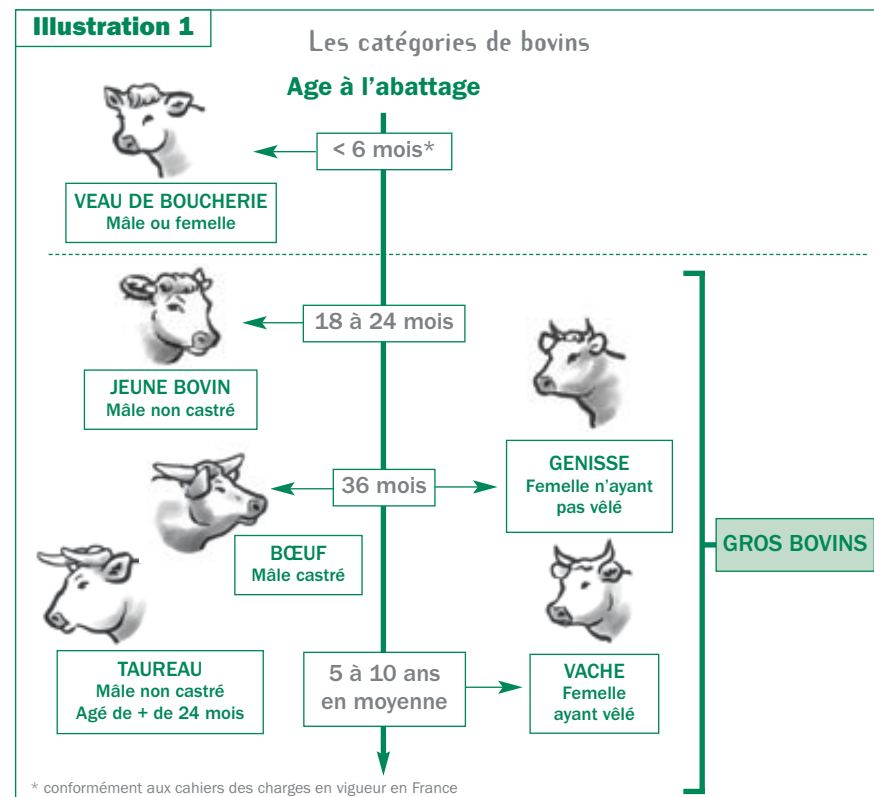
Illustration 1

Les catégories de bovins

Age à l'abattage

< 6 mois*

VEAU DE BOUCHERIE
Mâle ou femelle

18 à 24 mois

JEUNE BOVIN
Mâle non castré

36 mois

GENISSE
Femelle n'ayant pas vêlé

BŒUF
Mâle castré

GROS BOVINS

TAUREAU
Mâle non castré
Agé de + de 24 mois

5 à 10 ans en moyenne

VACHE
Femelle ayant vêlé

* conformément aux cahiers des charges en vigueur en France